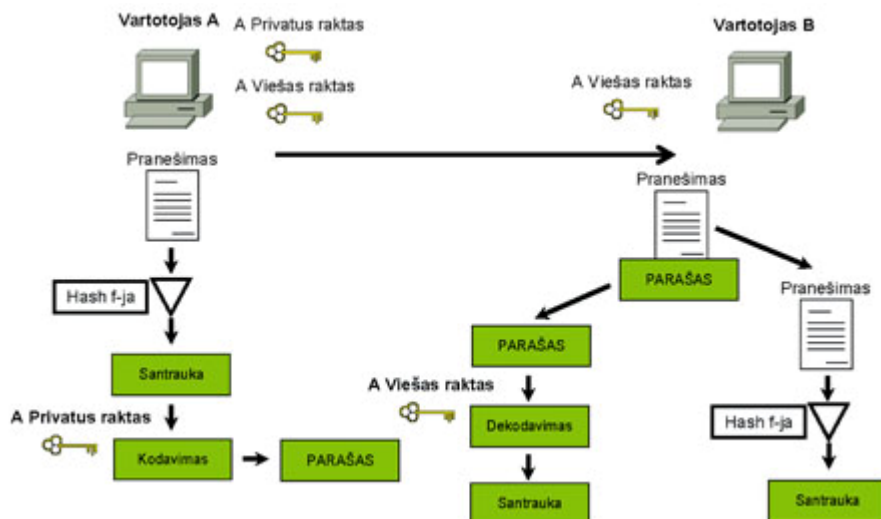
Vartotojas A

A Privatus raktas

A Viešas raktas

Pranešimas

Hash f-ja

Santrauka

A Privatus raktas

Kodavimas

PARAŠAS

Vartotojas B

A Viešas raktas

Pranešimas

PARAŠAS

PARAŠAS

A Viešas raktas

Dekodavimas

Santrauka

Pranešimas

Hash f-ja

Santrauka